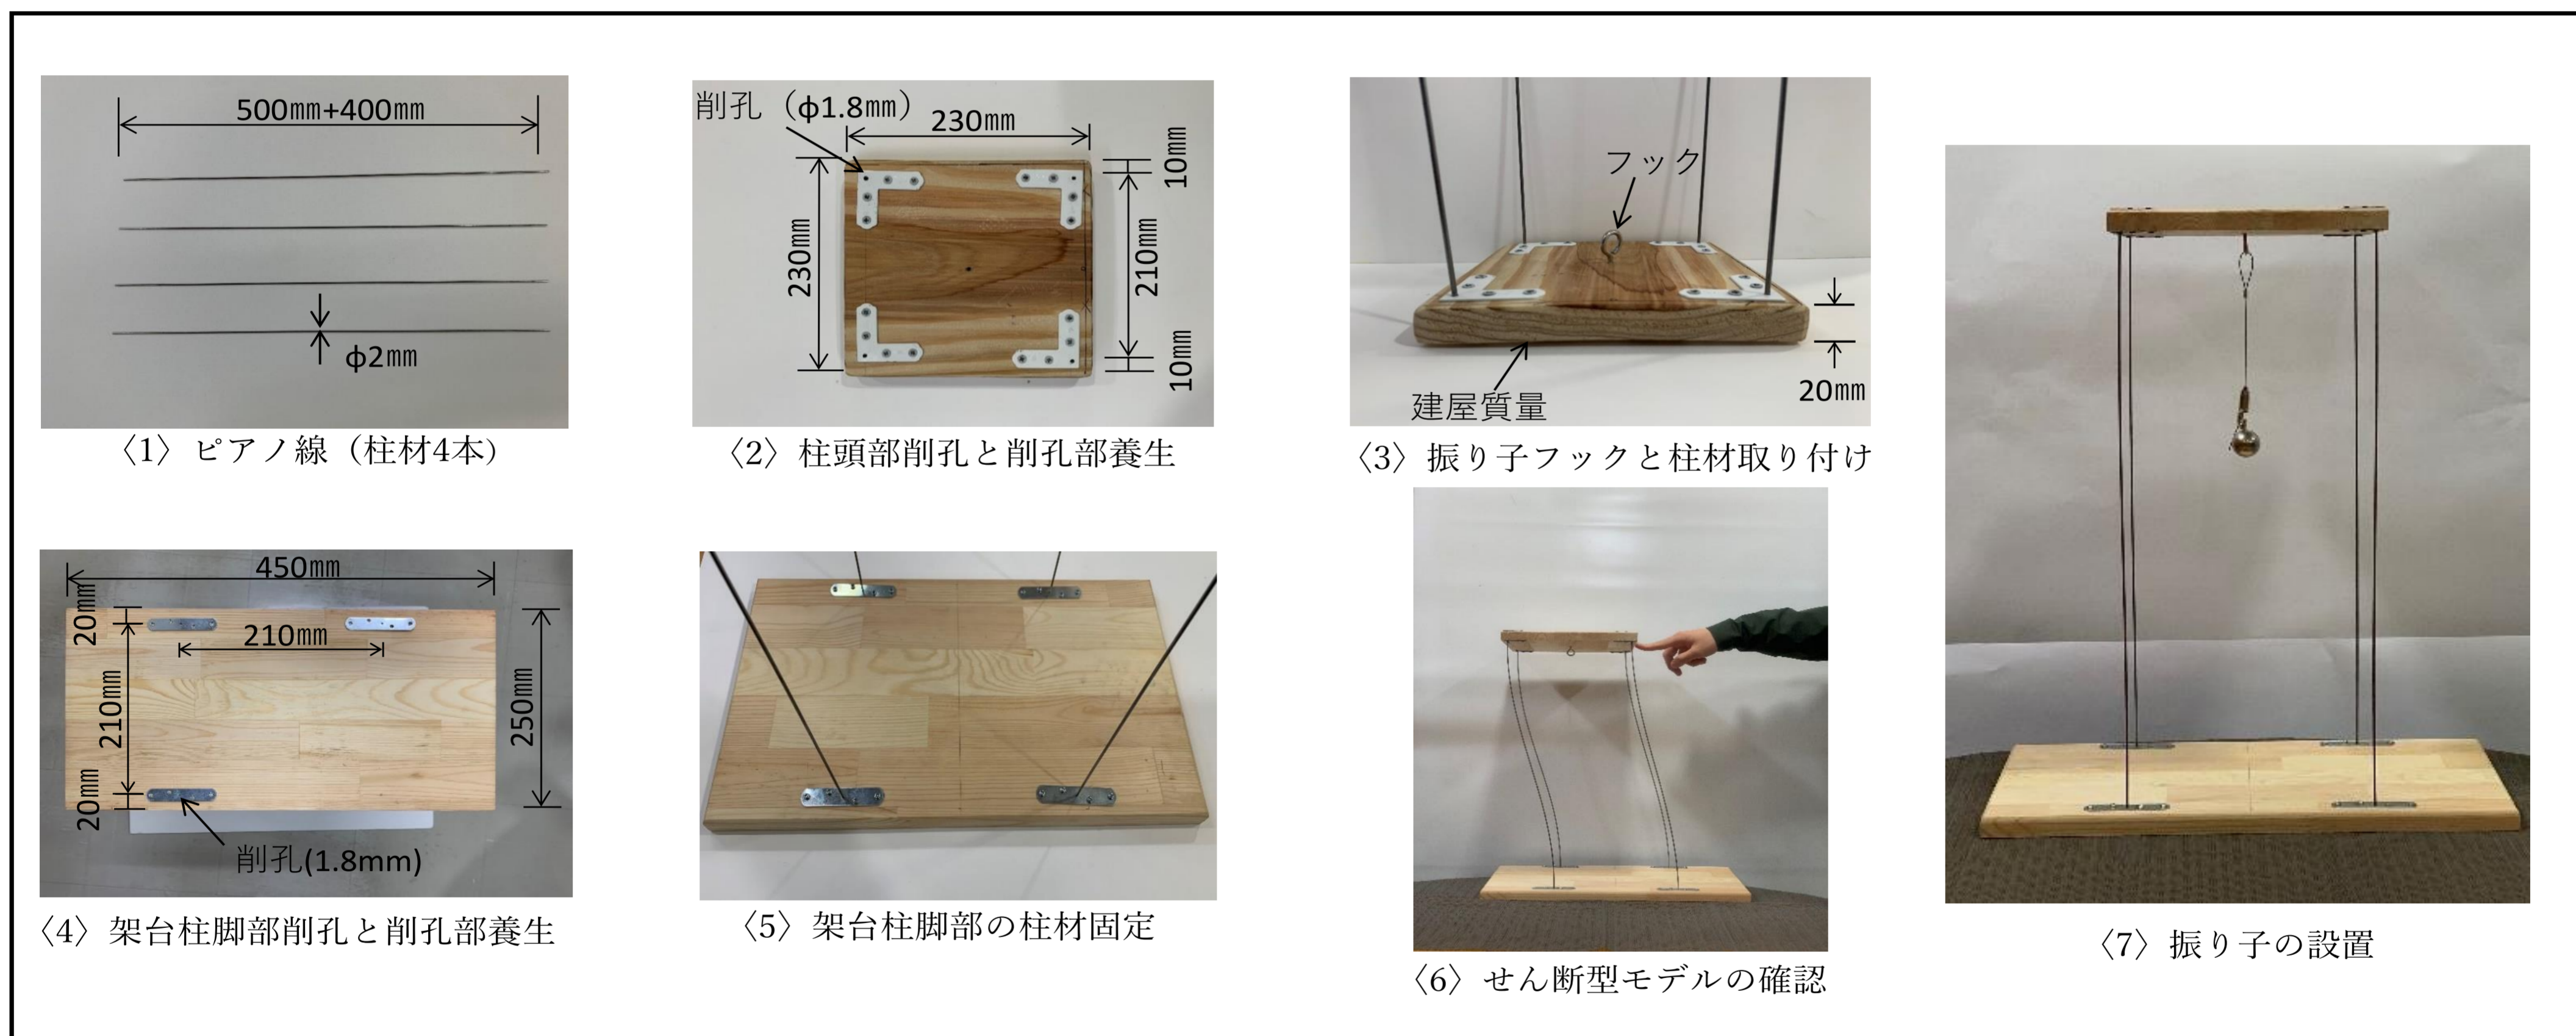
500㎜+400㎜

φ2㎜

〈1〉ピアノ線（柱材4本）

削孔（φ1.8㎜）

230㎜

10㎜

230㎜

210㎜

10㎜

〈2〉柱頭部削孔と削孔部養生

フック

建屋質量

20㎜

〈3〉振り子フックと柱材取り付け

450㎜

20㎜

210㎜

210㎜

250㎜

20㎜

削孔(1.8mm)

〈4〉架台柱脚部削孔と削孔部養生

〈5〉架台柱脚部の柱材固定

〈6〉せん断型モデルの確認

〈7〉振り子の設置